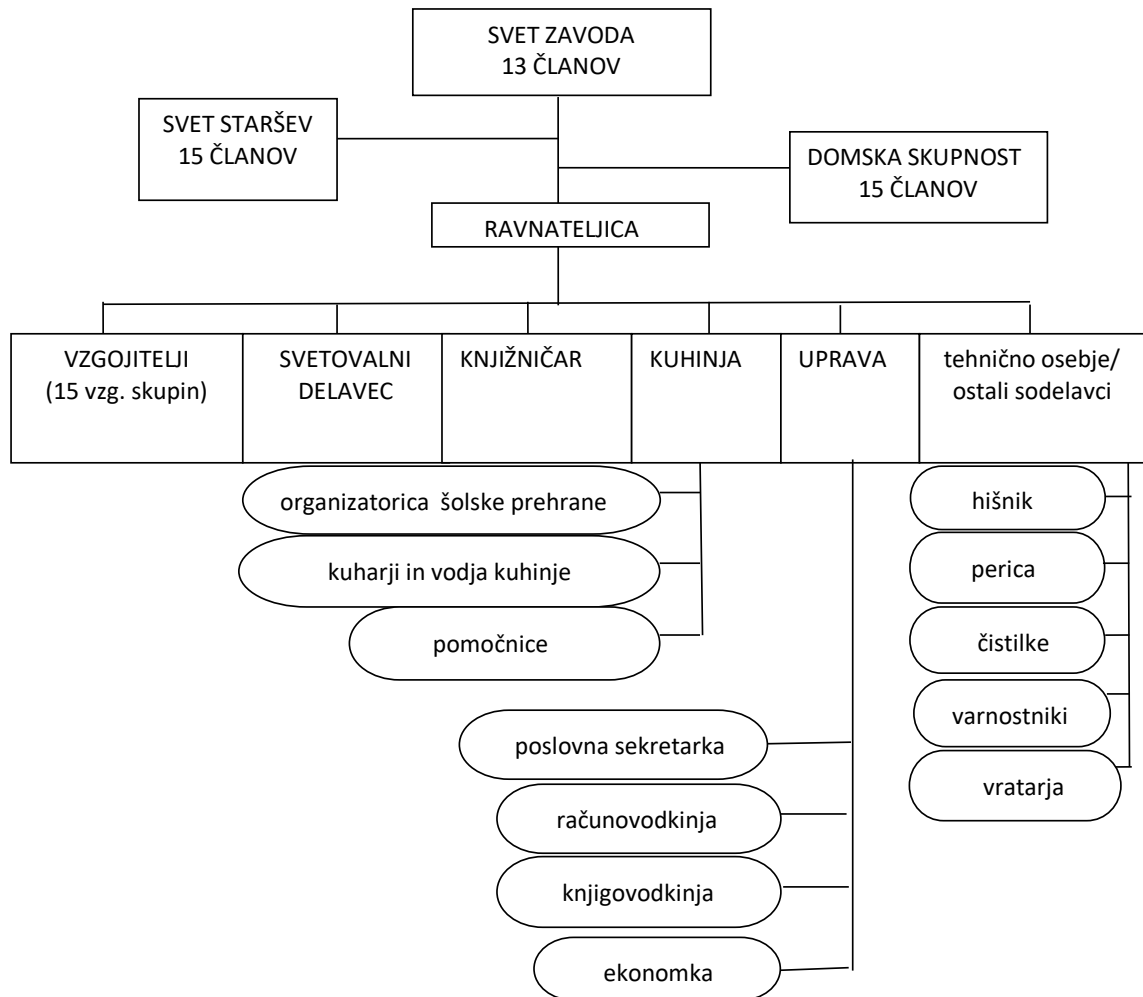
SVET ZAVODA
13 ČLANOV

SVET STARŠEV
15 ČLANOV

DOMSKA SKUPNOST
15 ČLANOV

RAVNATELJICA

VZGOJITELJI
(15 vzg. skupin)

SVETOVALNI DELAVEC

KNJIŽNIČAR

KUHINJA

UPRAVA

tehnično osebje/
ostali sodelavci

organizatorica šolske prehrane

kuharji in vodja kuhinje

pomočnice

hišnik

perica

čistilke

varnostniki

vratarja

poslovna sekretarka

računovodkinja

knjigovodkinja

ekonomka